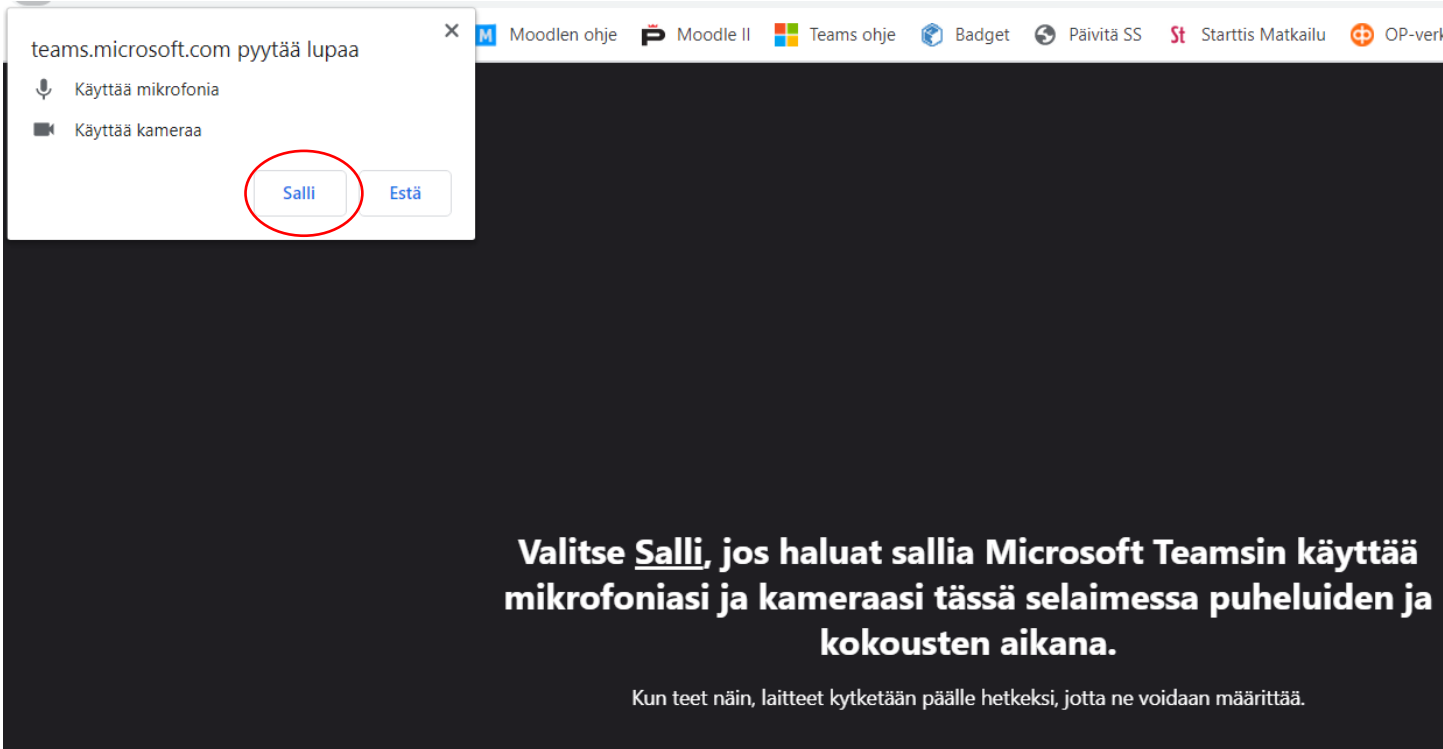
teams.microsoft.com pyytää lupaa
×
Käyttää mikrofonia
Käyttää kameraa
Salli
Estä

Moodlen ohje
Moodle II
Teams ohje
Badget
Päivitä SS
Starttis Matkailu
OP-verk

Valitse Salli, jos haluat sallia Microsoft Teamsin käyttää mikrofoniasi ja kameraasi tässä selaimessa puheluiden ja kokousten aikana.

Kun teet näin, laitteet kytketään päälle hetkeksi, jotta ne voidaan määrittää.